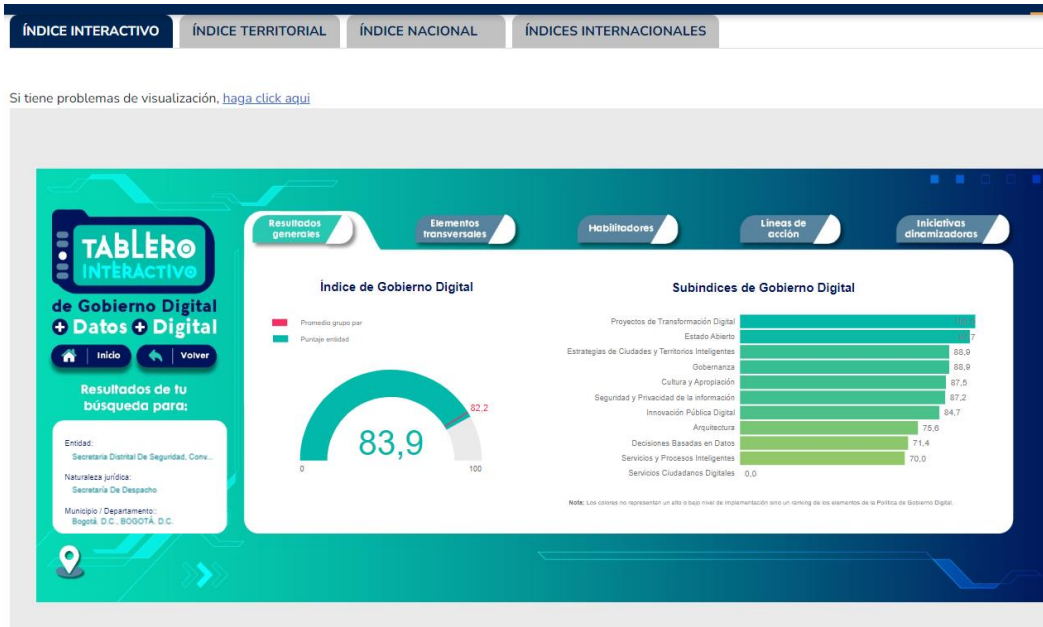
ÍNDICE INTERACTIVO | ÍNDICE TERRITORIAL | ÍNDICE NACIONAL | ÍNDICES INTERNACIONALES

Si tiene problemas de visualización, haga click aqui

TABLERO INTERACTIVO de Gobierno Digital + Datos + Digital

Inicio | Volver

Resultados de tu búsqueda para:

Entidad:
Secretaria Distrital De Seguridad, Conv...

Naturaleza jurídica:
Secretaría De Despacho

Municipio / Departamento:
Bogotá. D.C., BOGOTÁ. D.C.

Resultados generales | Elementos transversales | Habilitadores | Líneas de acción | Iniciativas dinamizadoras

Índice de Gobierno Digital

Promedio grupo par
Puntaje entidad

83,9
82,2
0
100

Subíndices de Gobierno Digital

| | |
|---|---|
| Proyectos de Transformación Digital | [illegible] |
| Estado Abierto | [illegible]7 |
| Estrategias de Ciudades y Territorios Inteligentes | 88,9 |
| Gobernanza | 88,9 |
| Cultura y Apropiación | 87,5 |
| Seguridad y Privacidad de la información | 87,2 |
| Innovación Pública Digital | 84,7 |
| Arquitectura | 75,6 |
| Decisiones Basadas en Datos | 71,4 |
| Servicios y Procesos Inteligentes | 70,0 |
| Servicios Ciudadanos Digitales | 0,0 |

Nota: Los colores no representan un alto o bajo nivel de implementación sino un ranking de los elementos de la Política de Gobierno Digital.